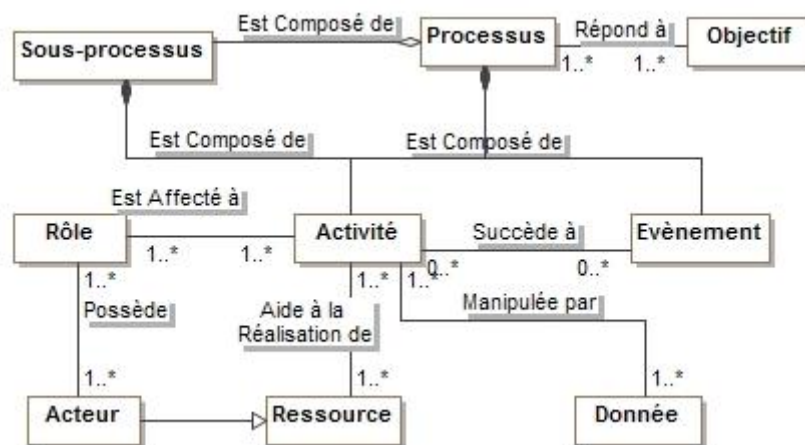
Sous-processus

Est Composé de

Processus

Répond à

Objectif

1..*

1..*

Est Composé de

Est Composé de

Est Affecté à

Rôle

1..*

1..*

Activité

Succède à

Evènement

1..*

0..*

0..*

1..*

1..*

Possède

Aide à la Réalisation de

Manipulée par

1..*

1..*

1..*

Acteur

Ressource

Donnée